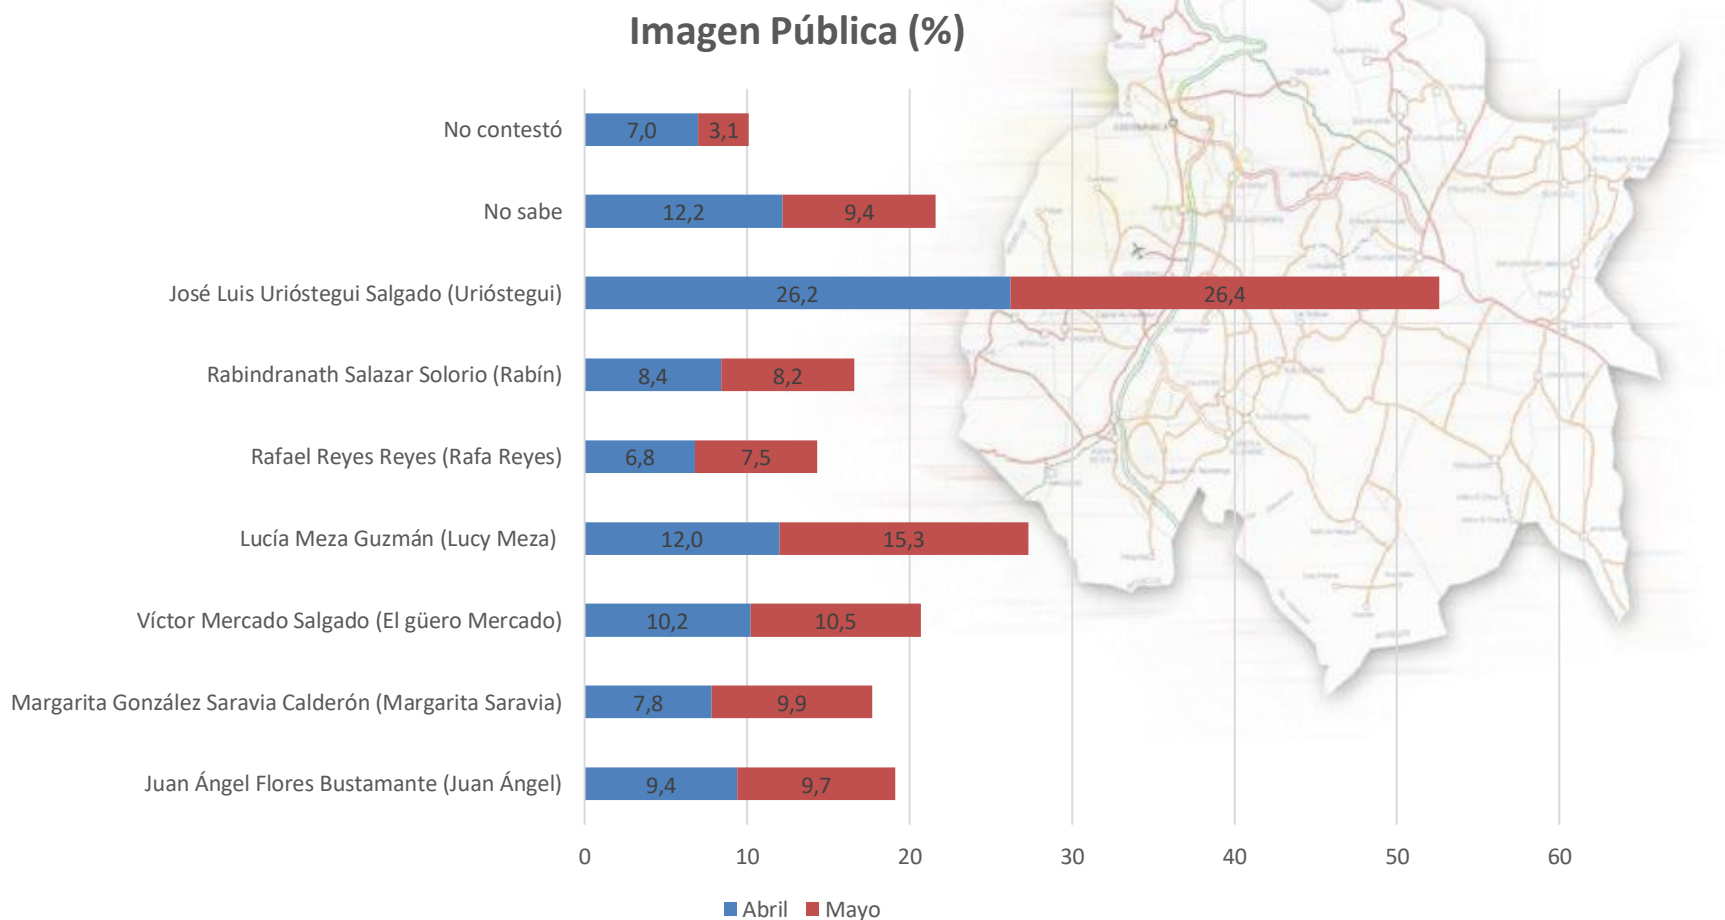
Imagen Pública (%)

| | Abril | Mayo |
|---|---|---|
| No contestó | 7,0 | 3,1 |
| No sabe | 12,2 | 9,4 |
| José Luis Urióstegui Salgado (Urióstegui) | 26,2 | 26,4 |
| Rabindranath Salazar Solorio (Rabín) | 8,4 | 8,2 |
| Rafael Reyes Reyes (Rafa Reyes) | 6,8 | 7,5 |
| Lucía Meza Guzmán (Lucy Meza) | 12,0 | 15,3 |
| Víctor Mercado Salgado (El güero Mercado) | 10,2 | 10,5 |
| Margarita González Saravia Calderón (Margarita Saravia) | 7,8 | 9,9 |
| Juan Ángel Flores Bustamante (Juan Ángel) | 9,4 | 9,7 |

0 10 20 30 40 50 60

Abril Mayo